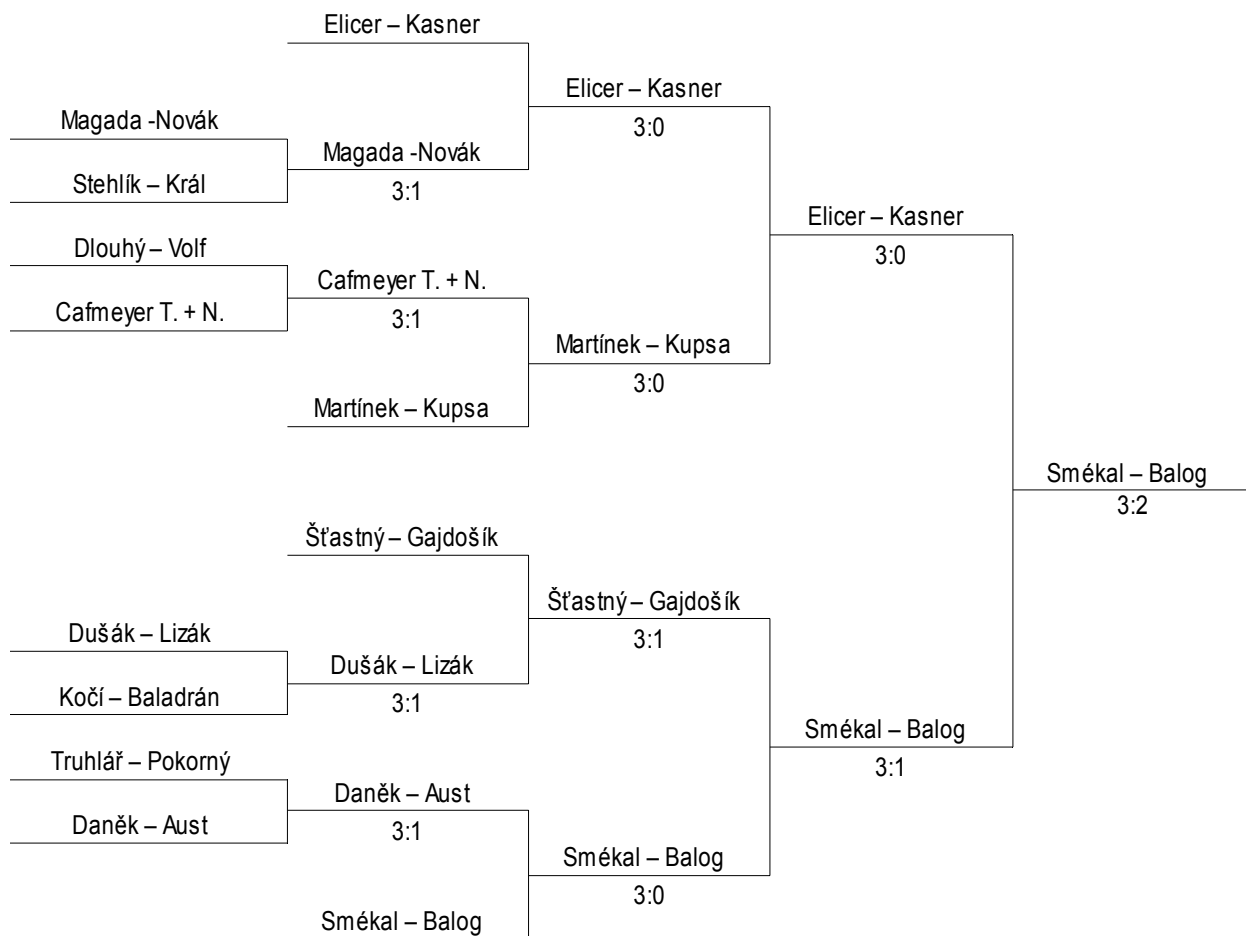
Elicer – Kasner

Magada -Novák

Stehlík – Král

Magada -Novák
3:1

Elicer – Kasner
3:0

Dlouhý – Volf

Cafmeyer T. + N.

Cafmeyer T. + N.
3:1

Martínek – Kupsa

Martínek – Kupsa
3:0

Elicer – Kasner
3:0

Smékal – Balog
3:2

Šťastný – Gajdošík

Dušák – Lizák

Kočí – Baladrán

Dušák – Lizák
3:1

Šťastný – Gajdošík
3:1

Truhlář – Pokorný

Daněk – Aust

Daněk – Aust
3:1

Smékal – Balog

Smékal – Balog
3:0

Smékal – Balog
3:1